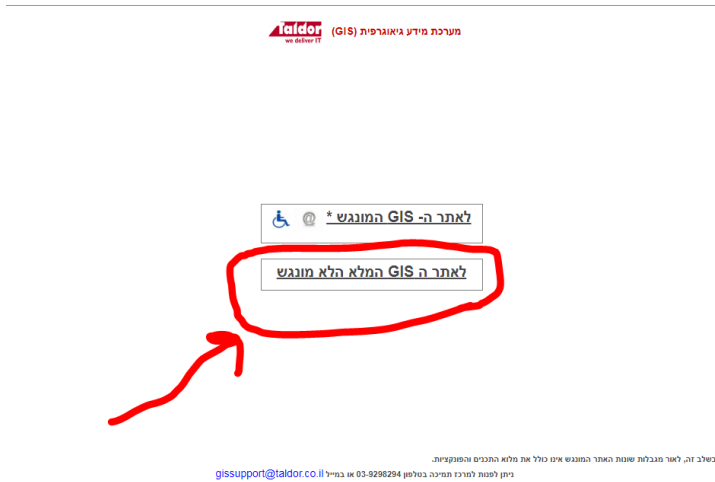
מערכת מידע גיאוגרפית (GIS)

Taldor
we deliver IT

לאתר ה- GIS המונגש *

לאתר ה GIS המלא הלא מונגש

בשלב זה, לאור מגבלות שונות האתר המונגש אינו כולל את מלוא התכנים והפונקציות.
ניתן לפנות למרכז תמיכה בטלפון 03-9298294 או במייל gissupport@taldor.co.il